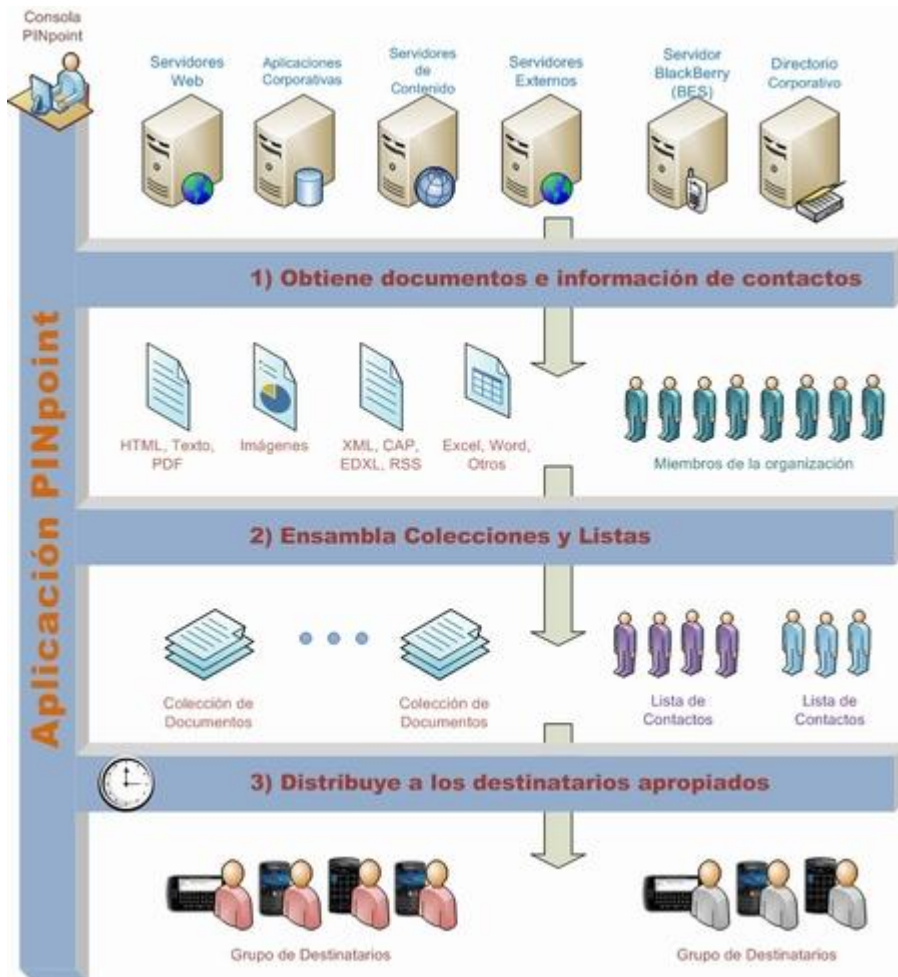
Consola PINpoint

Servidores Web

Aplicaciones Corporativas

Servidores de Contenido

Servidores Externos

Servidor BlackBerry (BES)

Directorio Corporativo

Aplicación PINpoint

1) Obtiene documentos e información de contactos

HTML, Texto, PDF

Imágenes

XML, CAP, EDXL, RSS

Excel, Word, Otros

Miembros de la organización

2) Ensambla Colecciones y Listas

Colección de Documentos

Colección de Documentos

Lista de Contactos

Lista de Contactos

3) Distribuye a los destinatarios apropiados

Grupo de Destinatarios

Grupo de Destinatarios